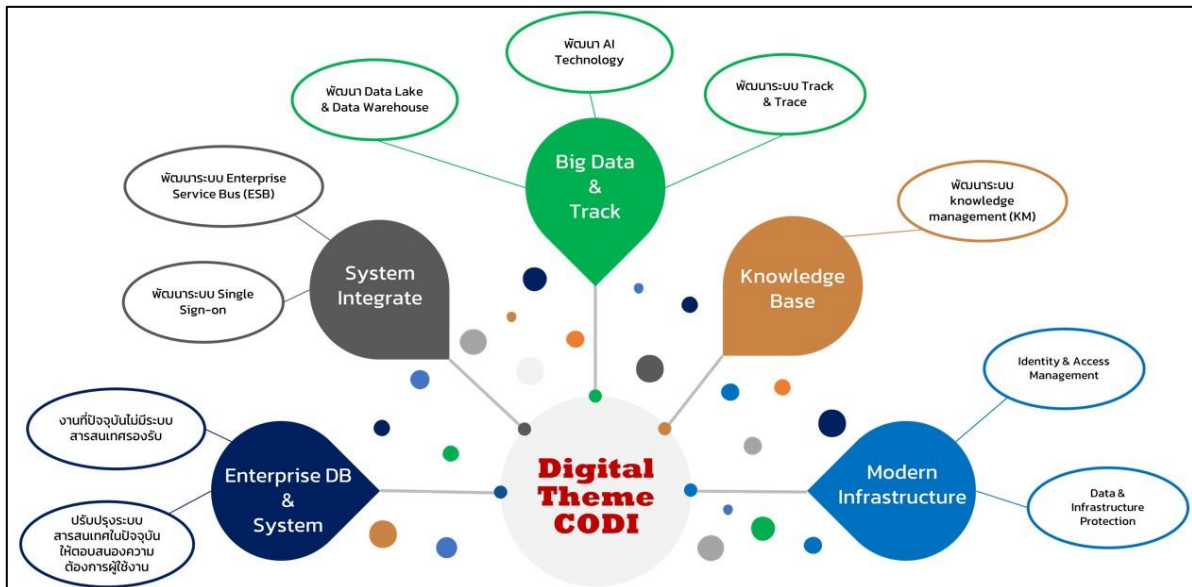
พัฒนา AI Technology

พัฒนา Data Lake & Data Warehouse

พัฒนาระบบ Track & Trace

Big Data & Track

พัฒนาระบบ Enterprise Service Bus (ESB)

พัฒนาระบบ knowledge management (KM)

System Integrate

Knowledge Base

พัฒนาระบบ Single Sign-on

Identity & Access Management

งานที่ปัจจุบันไม่มีระบบสารสนเทศรองรับ

Digital Theme CODI

Enterprise DB & System

Modern Infrastructure

Data & Infrastructure Protection

ปรับปรุงระบบสารสนเทศในปัจจุบันให้ตอบสนองความต้องการผู้ใช้งาน